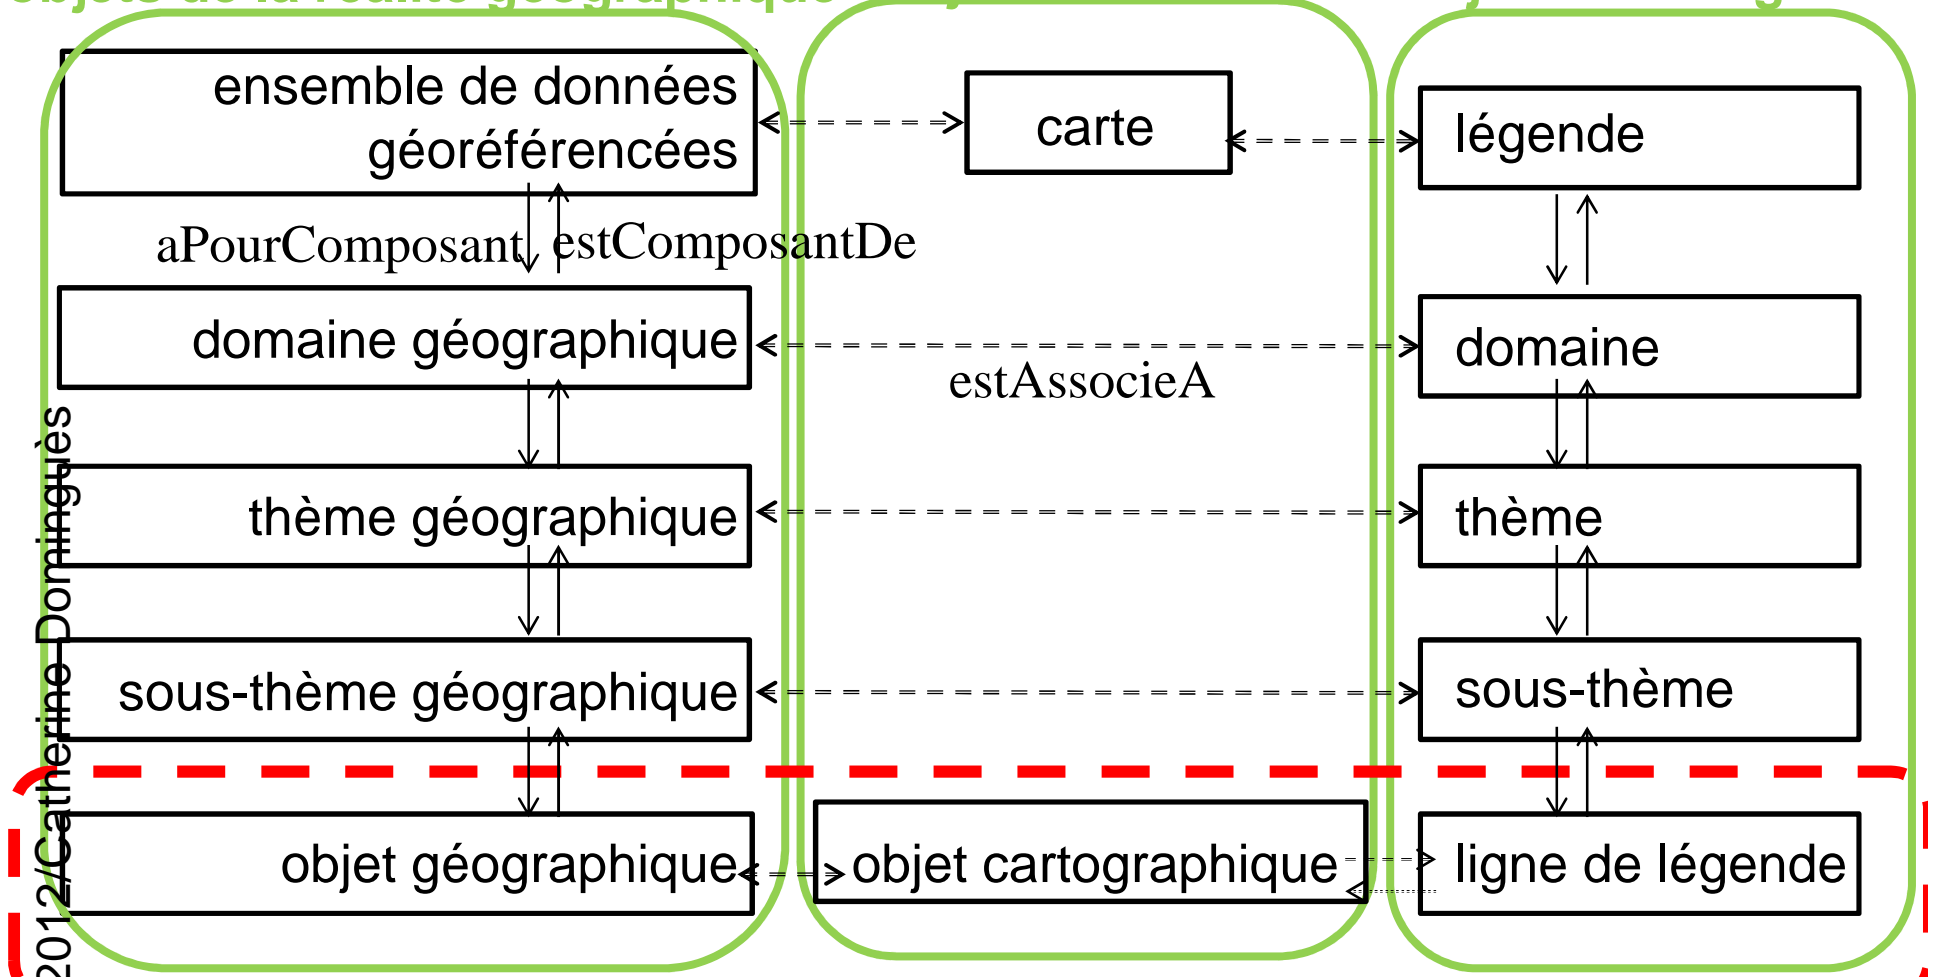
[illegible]

ensemble de données géoréférencées

carte

légende

aPourComposant

estComposantDe

domaine géographique

estAssocieA

domaine

thème géographique

thème

sous-thème géographique

sous-thème

objet géographique

objet cartographique

ligne de légende

2012/Catherine Dominguès